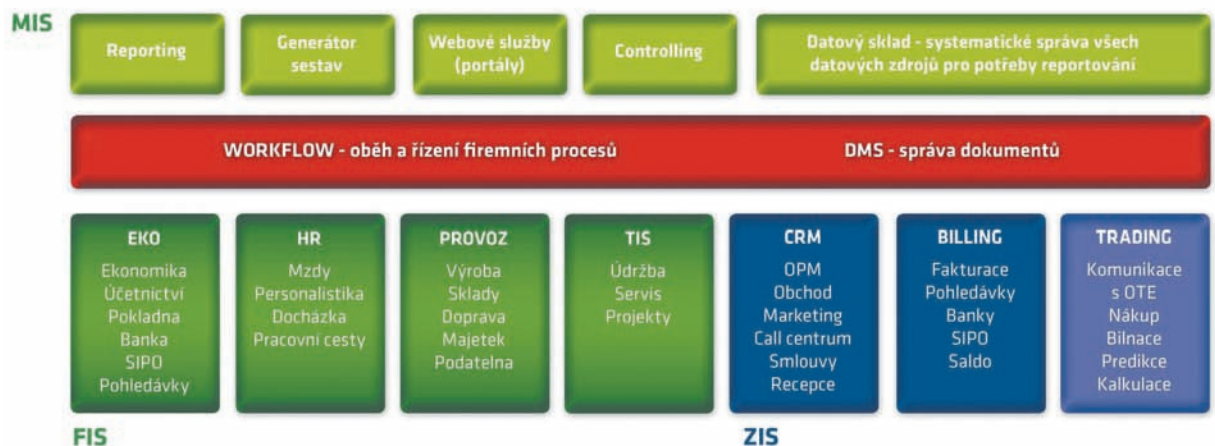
MIS

Reporting

Generátor sestav

Webové služby (portály)

Controlling

Datový sklad - systematické správa všech datových zdrojů pro potřeby reportování

WORKFLOW - oběh a řízení firemních procesů

DMS - správa dokumentů

EKO
Ekonomika
Účetnictví
Pokladna
Banka
SIPO
Pohledávky

HR
Mzdy
Personalistika
Docházka
Pracovní cesty

PROVOZ
Výroba
Sklady
Doprava
Majetek
Podatelna

TIS
Údržba
Servis
Projekty

CRM
OPM
Obchod
Marketing
Call centrum
Smlouvy
Recepce

BILLING
Fakturace
Pohledávky
Banky
SIPO
Saldo

TRADING
Komunikace s OTE
Nákup
Bilnace
Predikce
Kalkulace

FIS

ZIS